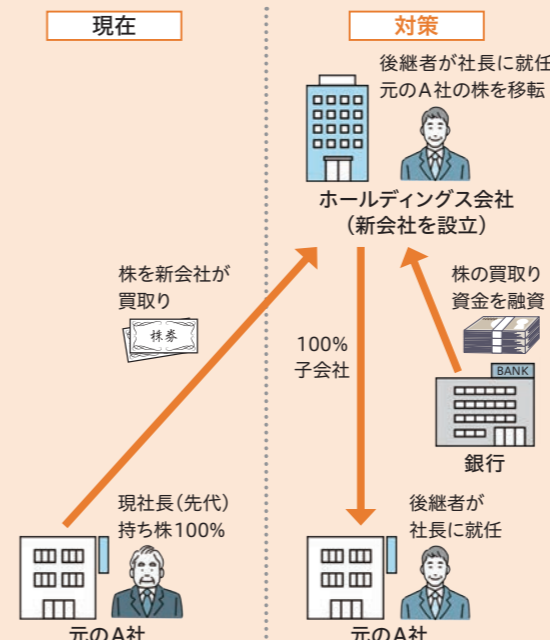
現在

対策

後継者が社長に就任
元のA社の株を移転

ホールディングス会社
（新会社を設立）

株を新会社が
買取り

株券

株の買取り
資金を融資

100%
子会社

BANK

銀行

現社長（先代）
持ち株100%

後継者が
社長に就任

元のA社

元のA社